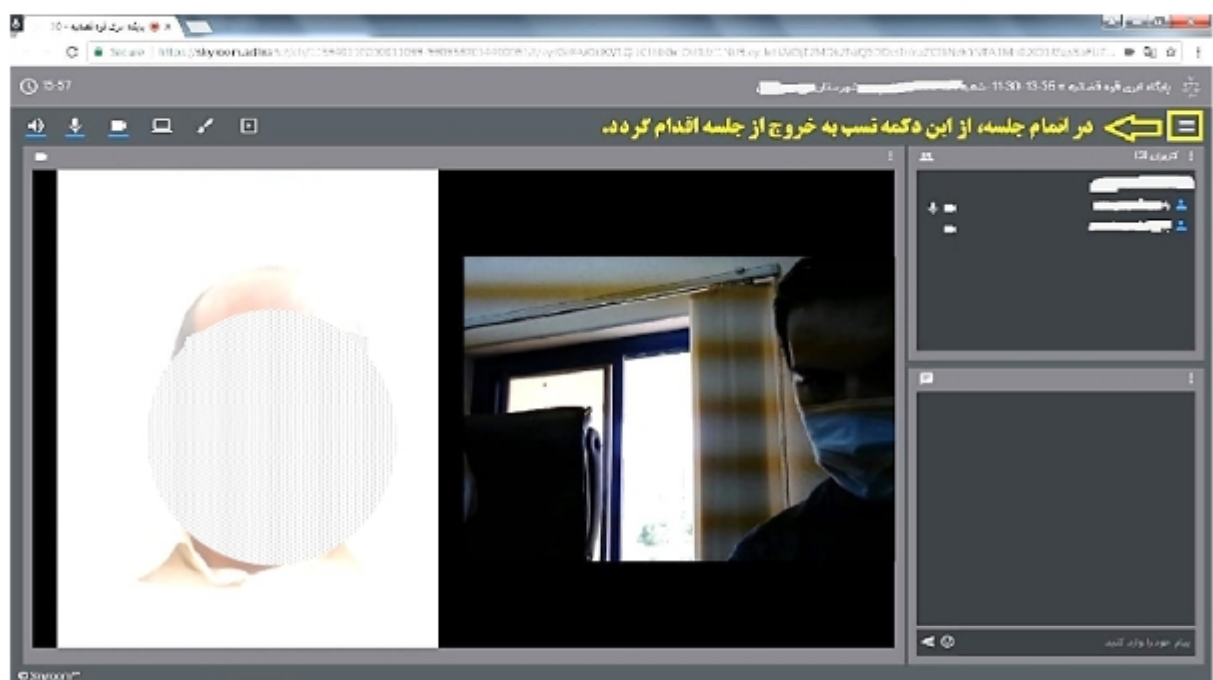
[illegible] - 10

Secure | https://skyroom.adliran.ir/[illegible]

15:57

پایگاه اجرای قوه قضائیه - 56-13 - 11:30 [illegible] شهرستان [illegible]

در اتمام جلسه، از این دکمه تسب به خروج از جلسه اقدام گردد.

کاربران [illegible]

پیام خود را وارد کنید

© Skyroom